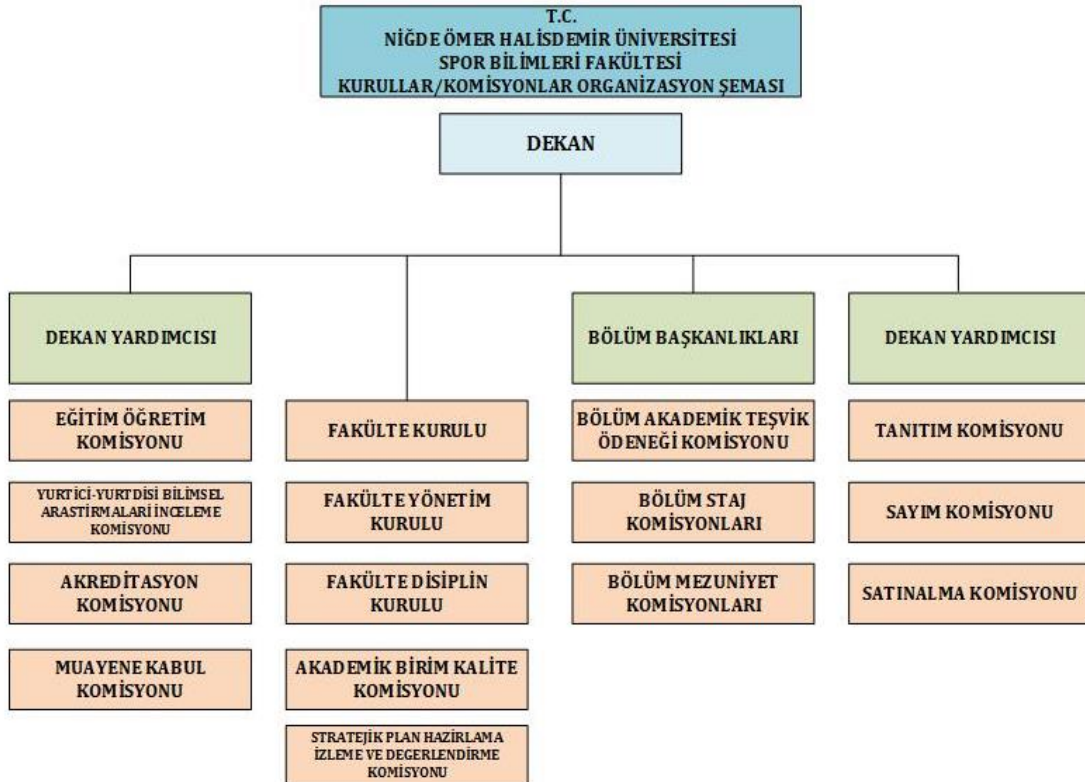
T.C.
NİĞDE ÖMER HALİSDEMİR ÜNİVERSİTESİ
SPOR BİLİMLERİ FAKÜLTESİ
KURULLAR/KOMİSYONLAR ORGANİZASYON ŞEMASI

DEKAN

DEKAN YARDIMCISI

EĞİTİM ÖĞRETİM KOMİSYONU

YURTİCİ-YURTDISI BİLİMSEL ARASTIRMALARI İNCELEME KOMİSYONU

AKREDİTASYON KOMİSYONU

MUAYENE KABUL KOMİSYONU

FAKÜLTE KURULU

FAKÜLTE YÖNETİM KURULU

FAKÜLTE DİSİPLİN KURULU

AKADEMİK BİRİM KALİTE KOMİSYONU

STRATEJİK PLAN HAZIRLAMA İZLEME VE DEGERLENDİRME KOMİSYONU

BÖLÜM BAŞKANLIKLARI

BÖLÜM AKADEMİK TEŞVİK ÖDENEĞİ KOMİSYONU

BÖLÜM STAJ KOMİSYONLARI

BÖLÜM MEZUNİYET KOMİSYONLARI

DEKAN YARDIMCISI

TANITIM KOMİSYONU

SAYIM KOMİSYONU

SATINALMA KOMİSYONU